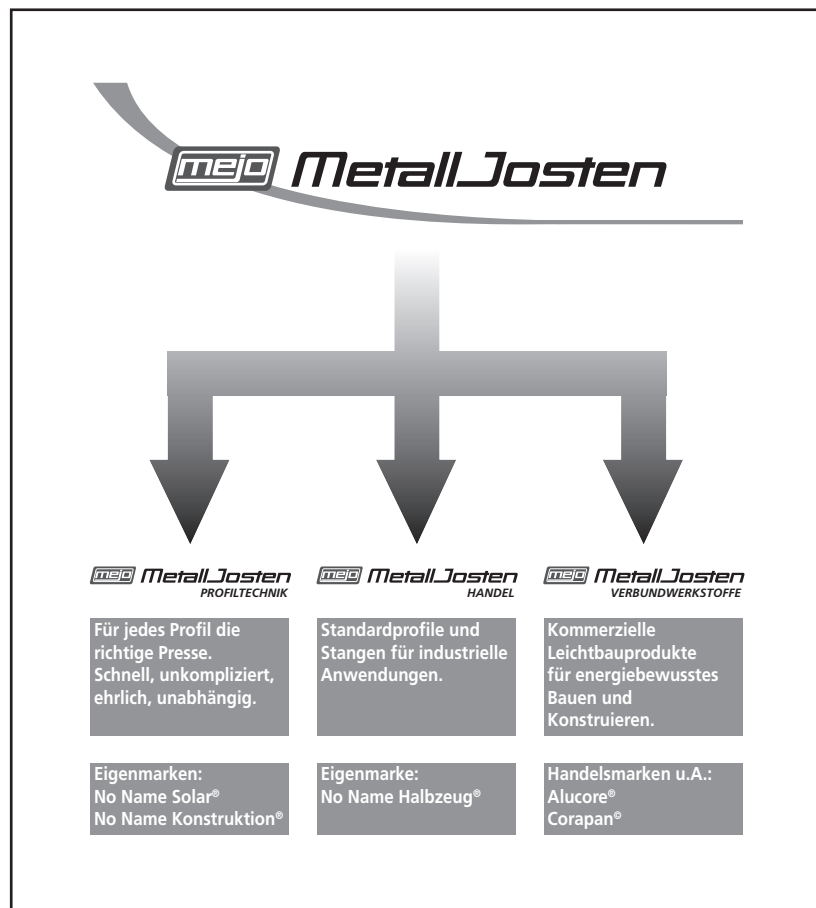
mejo MetallJosten

mejo MetallJosten
PROFILTECHNIK

Für jedes Profil die richtige Presse. Schnell, unkompliziert, ehrlich, unabhängig.

Eigenmarken:
No Name Solar®
No Name Konstruktion®

mejo MetallJosten
HANDEL

Standardprofile und Stangen für industrielle Anwendungen.

Eigenmarke:
No Name Halbzeug®

mejo MetallJosten
VERBUNDWERKSTOFFE

Kommerzielle Leichtbauprodukte für energiebewusstes Bauen und Konstruieren.

Handelsmarken u.A.:
Alucore®
Corapan©